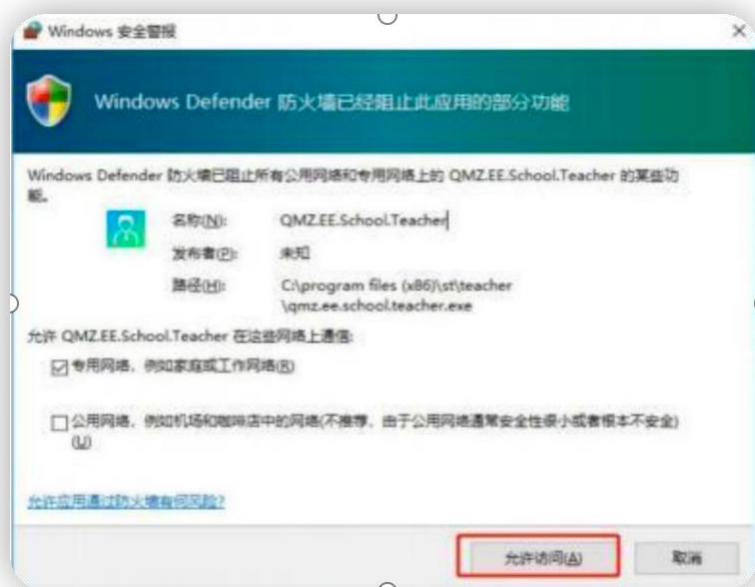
Windows 安全警报

Windows Defender 防火墙已经阻止此应用的部分功能

Windows Defender 防火墙已阻止所有公用网络和专用网络上的 QMZ.EE.School.Teacher 的某些功能。

名称(N): QMZ.EE.School.Teacher

发布者(P): 未知

路径(H): C:\program files (x86)\st\teacher \qmz.ee.school.teacher.exe

允许 QMZ.EE.School.Teacher 在这些网络上通信:

专用网络，例如家庭或工作网络(R)

公用网络，例如机场和咖啡店中的网络(不推荐，由于公用网络通常安全性很小或者根本不安全)(U)

允许应用通过防火墙有何风险?

允许访问(A)

取消